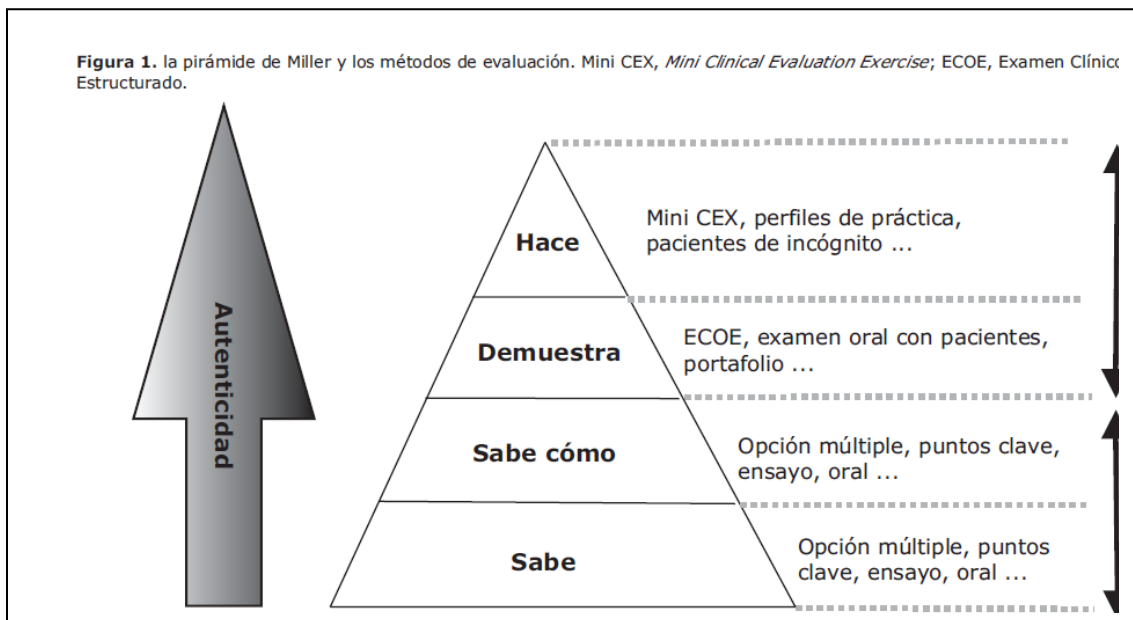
**Figura 1.** la pirámide de Miller y los métodos de evaluación. Mini CEX, *Mini Clinical Evaluation Exercise*; ECOE, Examen Clínico Estructurado.

Autenticidad

Hace

Mini CEX, perfiles de práctica, pacientes de incógnito ...

Demuestra

ECOE, examen oral con pacientes, portafolio ...

Sabe cómo

Opción múltiple, puntos clave, ensayo, oral ...

Sabe

Opción múltiple, puntos clave, ensayo, oral ...